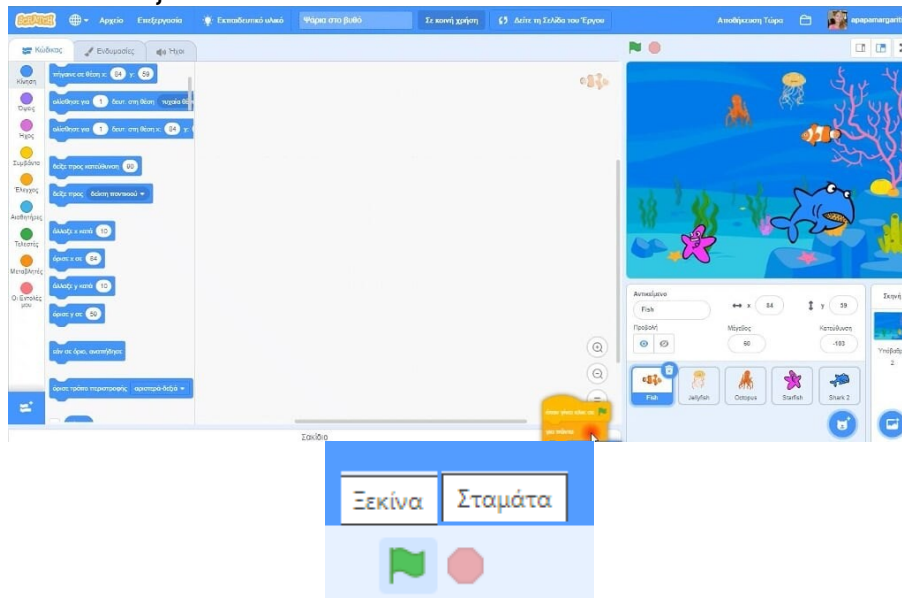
Scratch Αρχείο Επεξεργασία Εκπαιδευτικό υλικό Ψάρια στο βυθό Σε κοινή χρήση Δείτε τη Σελίδα του Έργου Αποθήκευση Τώρα apapamargariti

Κώδικας Ενδυμασίες Ήχοι

Κίνηση
Όψεις
Ήχος
Συμβάντα
Έλεγχος
Αισθητήρες
Τελεστές
Μεταβλητές
Οι Εντολές μου

πήγαινε σε θέση x: 84 y: 59
ολίσθησε για 1 δευτ. στη θέση τυχαία θέση
ολίσθησε για 1 δευτ. στη θέση x: 84 y:
δείξε προς κατεύθυνση 90
δείξε προς δείκτη ποντικιού
άλλαξε x κατά 10
όρισε x σε 84
άλλαξε y κατά 10
όρισε y σε 59
εάν σε όριο, αναπήδησε
όρισε τρόπο περιστροφής αριστερά-δεξιά

όταν γίνει κλικ σε
για πάντα

Αντικείμενο Fish x 84 y 59
Προβολή Μέγεθος 60 Κατεύθυνση -183
Fish Jellyfish Octopus Starfish Shark 2
Σκηνή Υπόβαθρα 2

Σακίδιο

Ξεκίνα Σταμάτα